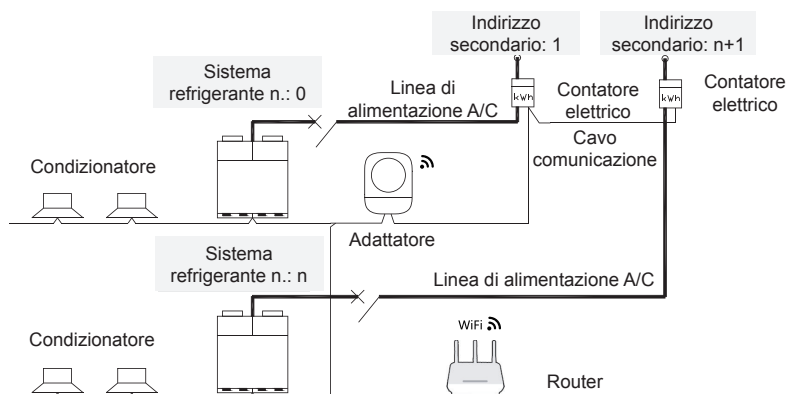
Indirizzo secondario: 1

Indirizzo secondario: n+1

Sistema refrigerante n.: 0

Linea di alimentazione A/C

kWh

Contatore elettrico

kWh

Contatore elettrico

Cavo comunicazione

Condizionatore

Adattatore

Sistema refrigerante n.: n

Linea di alimentazione A/C

WiFi

Condizionatore

Router